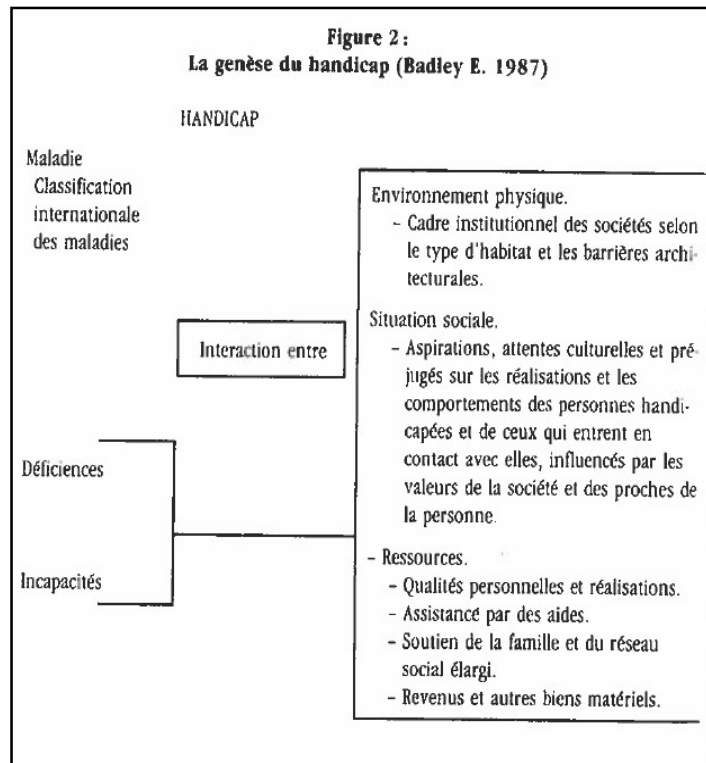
Figure 2 :
La genèse du handicap (Badley E. 1987)

HANDICAP

Maladie
Classification internationale des maladies

Interaction entre

Déficiences

Incapacités

Environnement physique.
- Cadre institutionnel des sociétés selon le type d'habitat et les barrières architecturales.

Situation sociale.
- Aspirations, attentes culturelles et préjugés sur les réalisations et les comportements des personnes handicapées et de ceux qui entrent en contact avec elles, influencés par les valeurs de la société et des proches de la personne.

- Ressources.
- Qualités personnelles et réalisations.
- Assistance par des aides.
- Soutien de la famille et du réseau social élargi.
- Revenus et autres biens matériels.